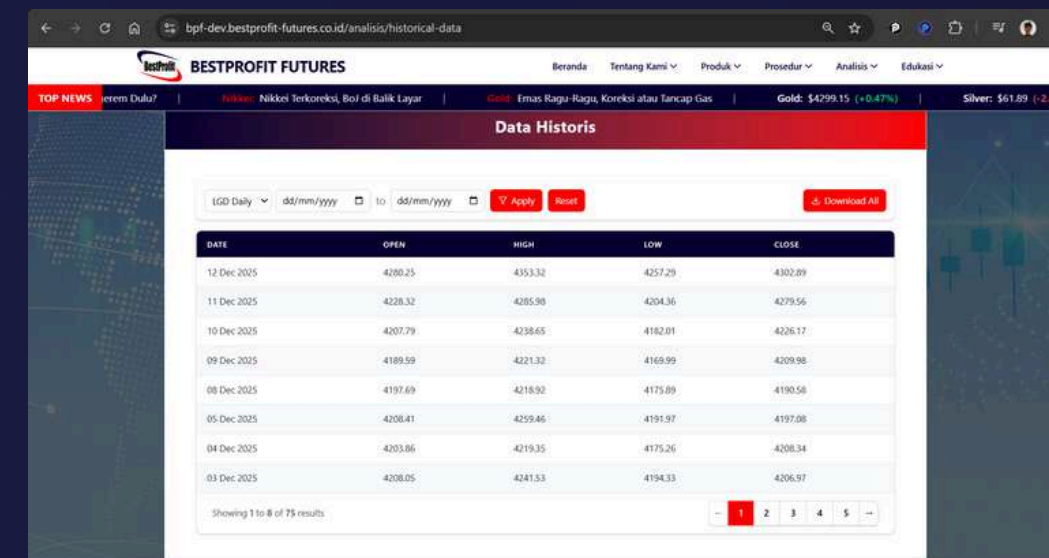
bpf-dev.bestprofit-futures.co.id/analisis/historical-data

BestProfit BESTPROFIT FUTURES

Beranda Tentang Kami Produk Prosedur Analisis Edukasi

TOP NEWS ...erem Dulu? | Nikkei: Nikkei Terkoreksi, BoJ di Balik Layar | Gold: Emas Ragu-Ragu, Koreksi atau Tancap Gas | Gold: $4299.15 (+0.47%) | Silver: $61.89 (-2.

Data Historis

LGD Daily dd/mm/yyyy to dd/mm/yyyy Apply Reset Download All

| DATE | OPEN | HIGH | LOW | CLOSE |
|---|---|---|---|---|
| 12 Dec 2025 | 4280.25 | 4353.32 | 4257.29 | 4302.89 |
| 11 Dec 2025 | 4228.32 | 4285.98 | 4204.36 | 4279.56 |
| 10 Dec 2025 | 4207.79 | 4238.65 | 4182.01 | 4226.17 |
| 09 Dec 2025 | 4189.59 | 4221.32 | 4169.99 | 4209.98 |
| 08 Dec 2025 | 4197.69 | 4218.92 | 4175.89 | 4190.58 |
| 05 Dec 2025 | 4208.41 | 4259.46 | 4191.97 | 4197.08 |
| 04 Dec 2025 | 4203.86 | 4219.35 | 4175.26 | 4208.34 |
| 03 Dec 2025 | 4208.05 | 4241.53 | 4194.33 | 4206.97 |

Showing 1 to 8 of 75 results

← 1 2 3 4 5 →